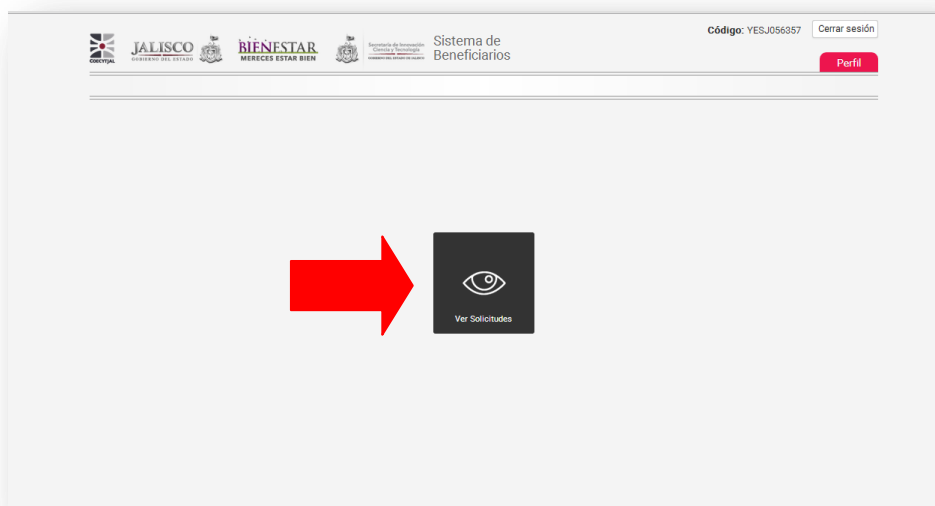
COECYTJAL JALISCO GOBIERNO DEL ESTADO BIENESTAR MERECES ESTAR BIEN Secretaría de Innovación Ciencia y Tecnología GOBIERNO DEL ESTADO DE JALISCO Sistema de Beneficiarios

Código: YESJ056357 Cerrar sesión

Perfil

Ver Solicitudes